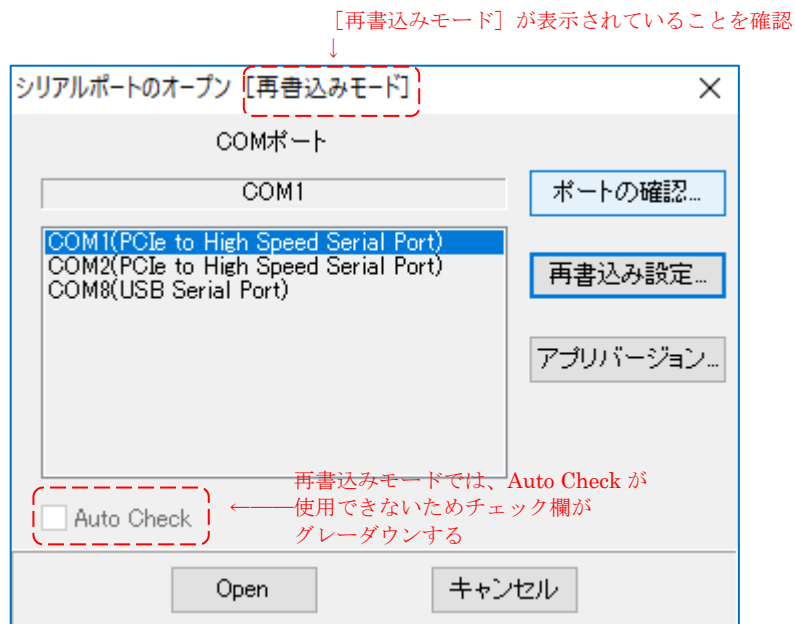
［再書込みモード］が表示されていることを確認
↓
シリアルポートのオープン [再書込みモード]

COMポート

COM1

ポートの確認...

COM1(PCIe to High Speed Serial Port)
COM2(PCIe to High Speed Serial Port)
COM8(USB Serial Port)

再書込み設定...

アプリバージョン...

Auto Check

←——再書込みモードでは、Auto Check が使用できないためチェック欄がグレーダウンする

Open

キャンセル